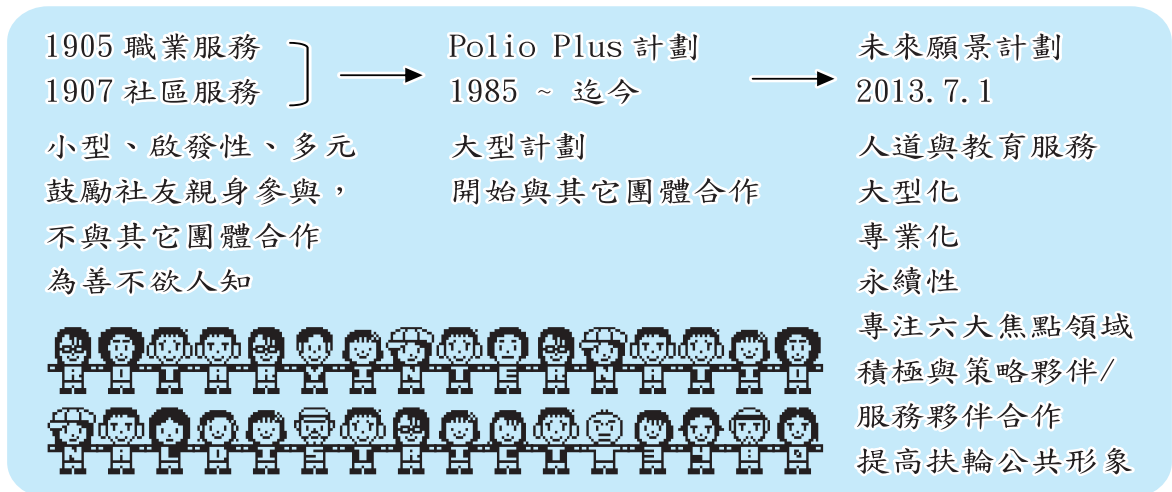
1905 職業服務
1907 社區服務

Polio Plus 計劃
1985 ~ 迄今

未來願景計劃
2013.7.1

小型、啟發性、多元
鼓勵社友親身參與，
不與其它團體合作
為善不欲人知

大型計劃
開始與其它團體合作

人道與教育服務
大型化
專業化
永續性
專注六大焦點領域
積極與策略夥伴/
服務夥伴合作
提高扶輪公共形象

ROTARY INTERNATIONAL
DISTRICT 3490